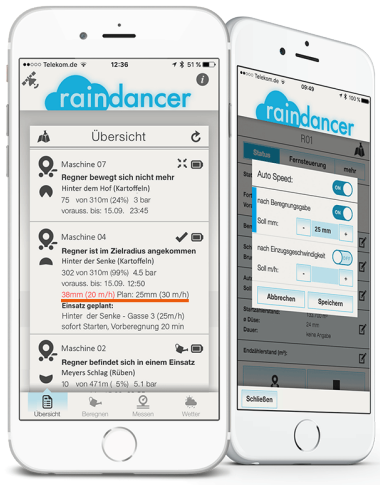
Telekom.de 12:36 51 %

raindancer

Übersicht

Maschine 07
Regner bewegt sich nicht mehr
Hinter dem Hof (Kartoffeln)
75 von 310m (24%) 3 bar
voraus. bis: 15.09. 23:45

Maschine 04
Regner ist im Zielradius angekommen
Hinter der Senke (Kartoffeln)
302 von 310m (99%) 4.5 bar
voraus. bis: 15.09. 12:50
38mm (20 m/h) Plan: 25mm (30 m/h)
Einsatz geplant:
Hinter der Senke - Gasse 3 (25m/h)
sofort Starten, Vorberegnung 20 min

Maschine 02
Regner befindet sich in einem Einsatz
Meyers Schlag (Rüben)
10 von 471m ( 5%) 5.1 bar

Übersicht Beregnen Messen Wetter

Telekom.de 09:49 100 %

raindancer

R01

Status Fernsteuerung mehr

Auto Speed:
ON
nach Beregnungsgabe
ON
Soll mm: - 25 mm +
nach Einzugsgeschwindigkeit
OFF
Soll m/h: - +
Abbrechen Speichern

Endabriestand (m²)

Schließen